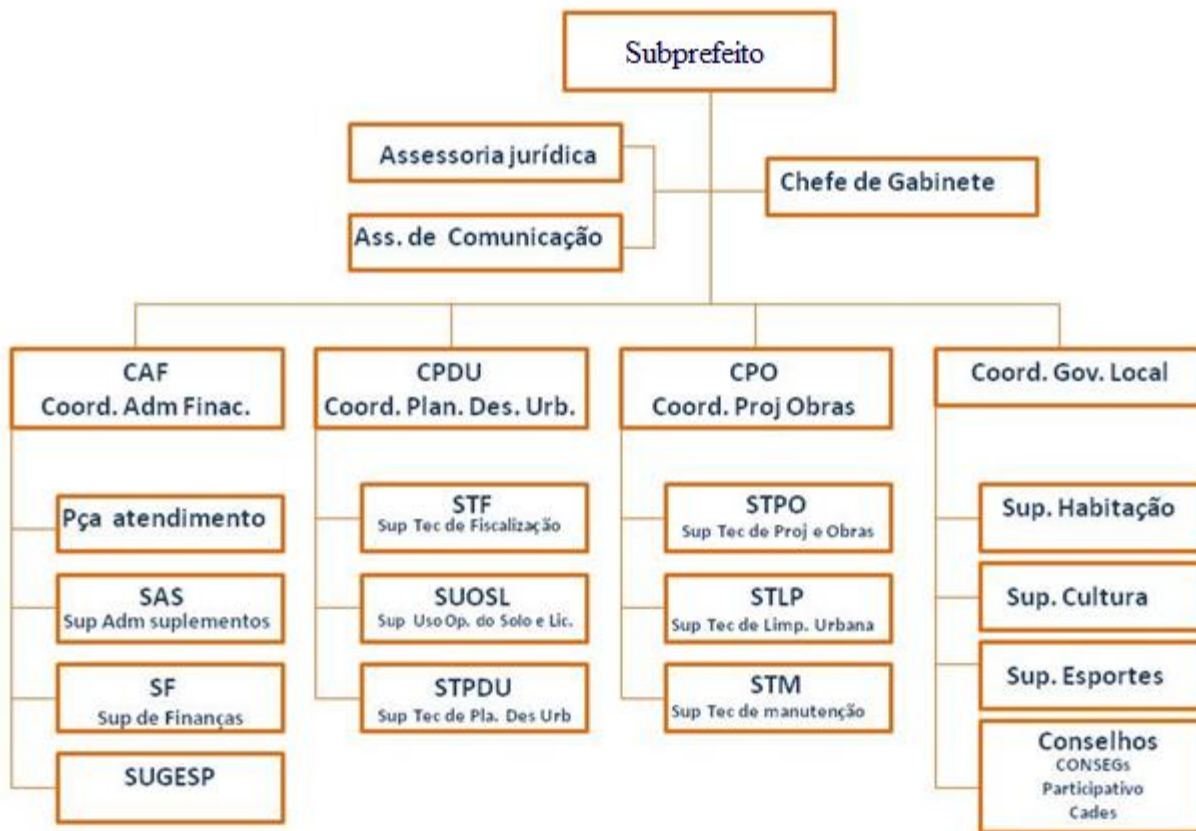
Subprefeito

Assessoria jurídica

Ass. de Comunicação

Chefe de Gabinete

CAF
Coord. Adm Finac.

Pça atendimento

SAS
Sup Adm suplementos

SF
Sup de Finanças

SUGESP

CPDU
Coord. Plan. Des. Urb.

STF
Sup Tec de Fiscalização

SUOSL
Sup Uso Op. do Solo e Lic.

STPDU
Sup Tec de Pla. Des Urb

CPO
Coord. Proj Obras

STPO
Sup Tec de Proj e Obras

STLP
Sup Tec de Limp. Urbana

STM
Sup Tec de manutenção

Coord. Gov. Local

Sup. Habitação

Sup. Cultura

Sup. Esportes

Conselhos
CONSEGs
Participativo
Cades